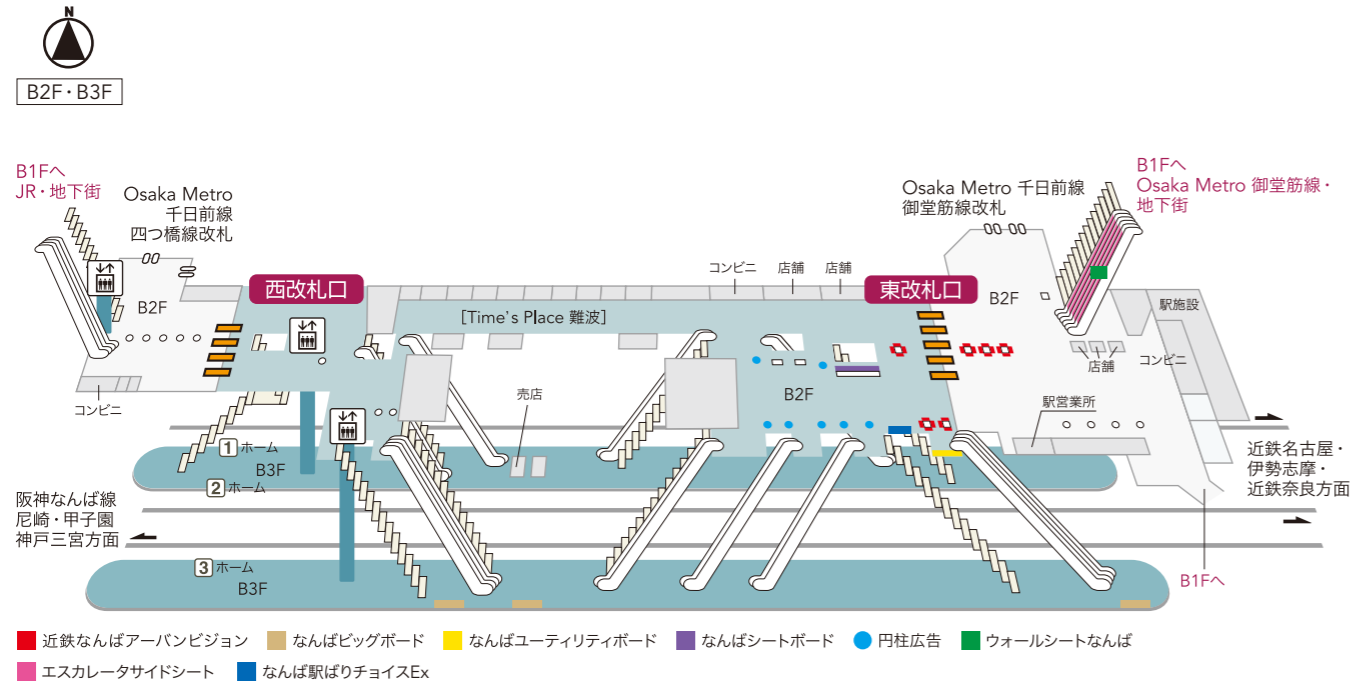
N

B2F・B3F

B1Fへ
JR・地下街

Osaka Metro
千日前線
四つ橋線改札

B2F

西改札口

コンビニ

[Time's Place 難波]

コンビニ 店舗 店舗

東改札口

Osaka Metro 千日前線
御堂筋線改札

B1Fへ
Osaka Metro 御堂筋線・
地下街

B2F

駅施設

店舗

コンビニ

駅営業所

売店

B2F

1 ホーム
B3F
2 ホーム

阪神なんば線
尼崎・甲子園
神戸三宮方面

3 ホーム
B3F

近鉄名古屋・
伊勢志摩・
近鉄奈良方面

B1Fへ

近鉄なんばアーバンビジョン
なんばビッグボード
なんばユーティリティボード
なんばシートボード
円柱広告
ウォールシートなんば
エスカレータサイドシート
なんば駅ばりチョイスEx